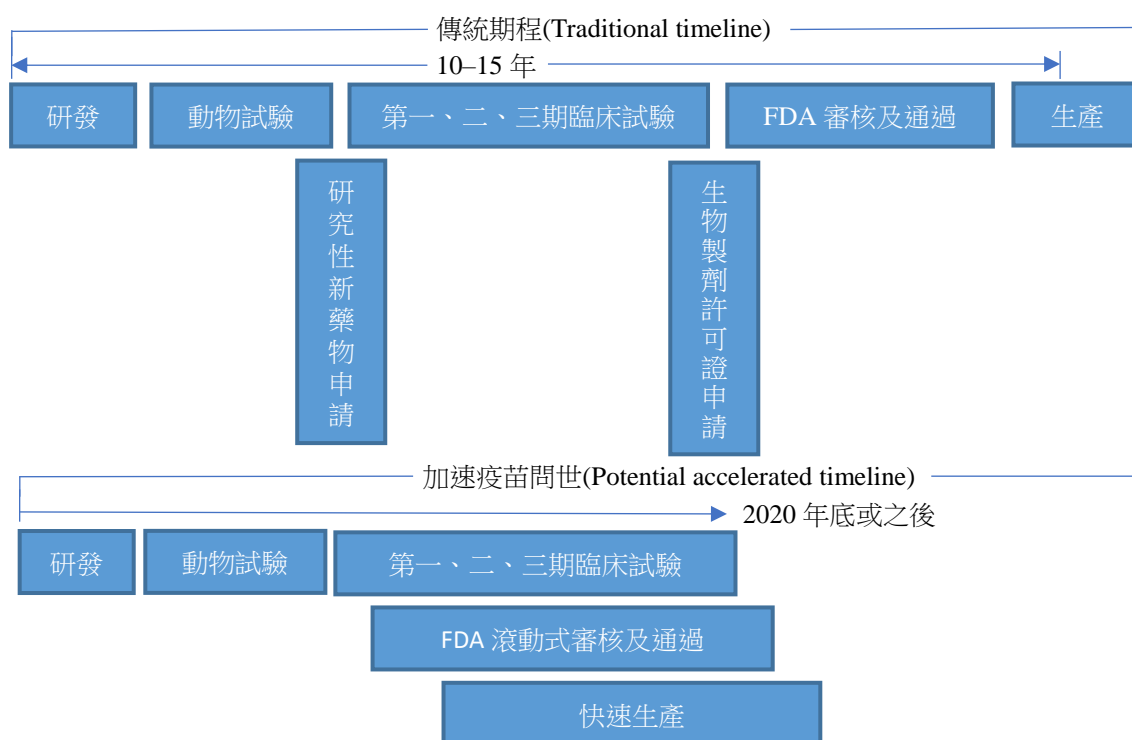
傳統期程(Traditional timeline)

10–15 年

研發

動物試驗

第一、二、三期臨床試驗

FDA 審核及通過

生產

研究性新藥物申請

生物製劑許可證申請

加速疫苗問世(Potential accelerated timeline)

2020 年底或之後

研發

動物試驗

第一、二、三期臨床試驗

FDA 滾動式審核及通過

快速生產